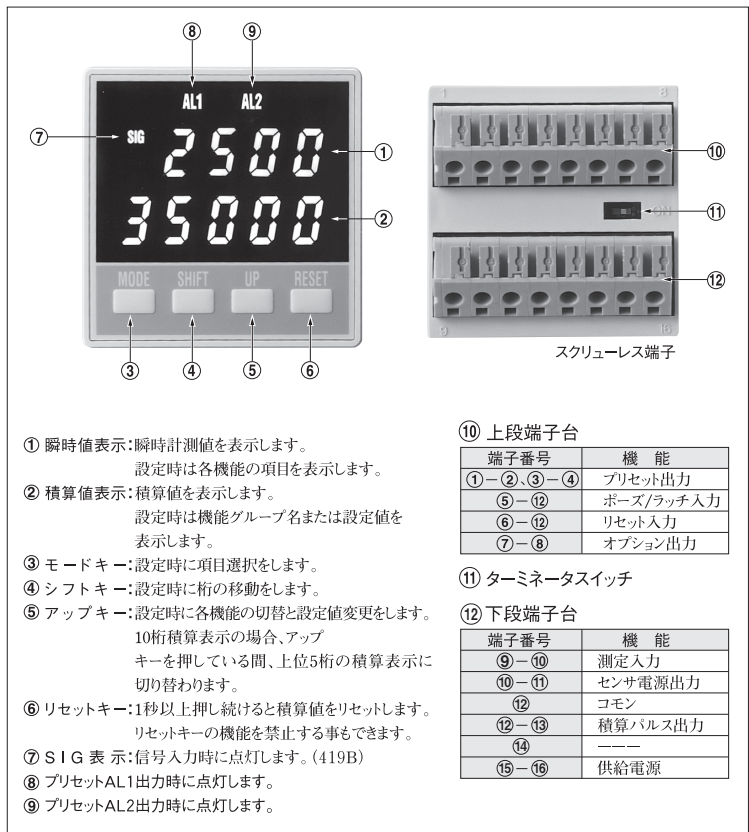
⑧ ⑨

AL1 AL2

⑦ SIG

2500 ①

35000 ②

MODE SHIFT UP RESET

③ ④ ⑤ ⑥

1 8

⑩

ON ⑪

⑫

9 16

スクリューレス端子

① 瞬時値表示:瞬時計測値を表示します。
設定時は各機能の項目を表示します。

② 積算値表示:積算値を表示します。
設定時は機能グループ名または設定値を表示します。

③ モードキー:設定時に項目選択をします。

④ シフトキー:設定時に桁の移動をします。

⑤ アップキー:設定時に各機能の切替と設定値変更をします。
10桁積算表示の場合、アップキーを押している間、上位5桁の積算表示に切り替わります。

⑥ リセットキー:1秒以上押し続けると積算値をリセットします。
リセットキーの機能を禁止する事もできます。

⑦ SIG 表示:信号入力時に点灯します。(419B)

⑧ プリセットAL1出力時に点灯します。

⑨ プリセットAL2出力時に点灯します。

⑩ 上段端子台

| 端子番号 | 機 能 |
|---|---|
| ①－②、③－④ | プリセット出力 |
| ⑤－⑫ | ポーズ/ラッチ入力 |
| ⑥－⑫ | リセット入力 |
| ⑦－⑧ | オプション出力 |

⑪ ターミネータスイッチ

⑫ 下段端子台

| 端子番号 | 機 能 |
|---|---|
| ⑨－⑩ | 測定入力 |
| ⑩－⑪ | センサ電源出力 |
| ⑫ | コモン |
| ⑫－⑬ | 積算パルス出力 |
| ⑭ | ――― |
| ⑮－⑯ | 供給電源 |